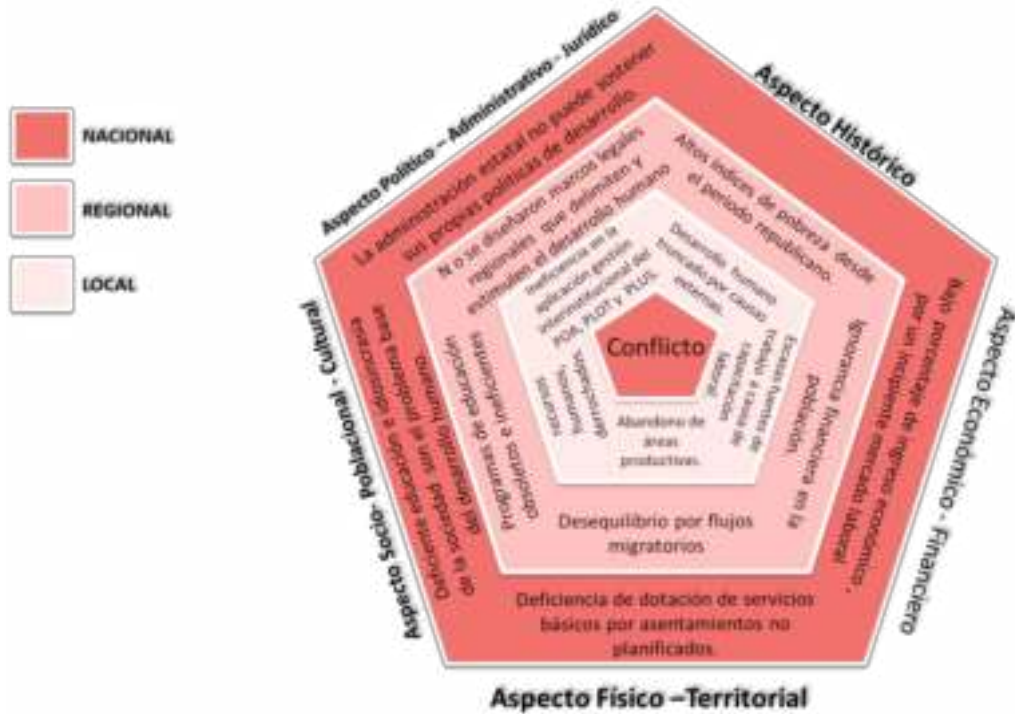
NACIONAL

REGIONAL

LOCAL

Aspecto Político – Administrativo - Jurídico

Aspecto Histórico

Aspecto Económico - Financiero

Aspecto Físico –Territorial

Aspecto Socio- Poblacional - Cultural

La administración estatal no puede sostener sus propias políticas de desarrollo.

Altos índices de pobreza desde el período republicano.

Bajo porcentaje de ingreso económico por un incipiente mercado laboral.

Deficiencia de dotación de servicios básicos por asentamientos no planificados.

Deficiente educación e ideoncracia de la sociedad con el problema base del desarrollo humano.

N o se diseñaron marcos legales regionales que delimiten y estimulen el desarrollo humano

Ignorancia financiera en la población.

Desequilibrio por flujos migratorios

Programas de educación obsoletos e ineficientes

Ineficiencia en la aplicación gestión interinstitucional del POI, PLOT y PLUS.

Desarrollo humano truncado por causas externas.

Escasas fuentes de trabajo a causa de tercerización laboral.

Abandono de áreas productivas.

recursos humanos, financieros y desperdicios

Conflicto